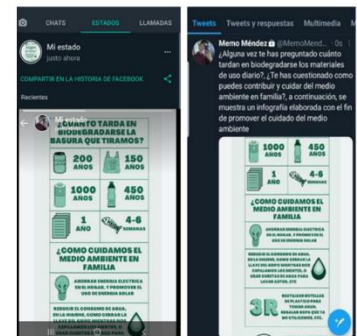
CHATS ESTADOS LLAMADAS

Mi estado
justo ahora

COMPARTIR EN LA HISTORIA DE FACEBOOK

Recientes

¿CUANTO TARDA EN BIODEGRADARSE LA BASURA QUE TIRAMOS?

200 AÑOS

150 AÑOS

1000 AÑOS

450 AÑOS

1 AÑO

4-6 SEMANAS

¿COMO CUIDAMOS EL MEDIO AMBIENTE EN FAMILIA

AHORRAR ENERGIA ELECTRICA EN EL HOGAR, Y PROMOVER EL USO DE ENERGIA SOLAR

REDUCIR EL CONSUMO DE AGUA, EN EL HOGAR, COMO CERRAR LA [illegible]

Tweets Tweets y respuestas Multimedia Me

Memo Méndez @MemoMend... · 0s
¿Alguna vez te has preguntado cuánto tardan en biodegradarse los materiales de uso diario?, ¿Te has cuestionado como puedes contribuir y cuidar del medio ambiente en familia?, a continuación, se muestra un infografía elaborada con el fin de promover el cuidado del medio ambiente

1000 AÑOS

450 AÑOS

1 AÑO

4-6 SEMANAS

¿COMO CUIDAMOS EL MEDIO AMBIENTE EN FAMILIA

AHORRAR ENERGIA ELECTRICA EN EL HOGAR, Y PROMOVER EL USO DE ENERGIA SOLAR

REDUCIR EL CONSUMO DE AGUA, EN EL HOGAR, COMO CERRAR LA LLAVE DEL GRIFO MIENTRAS NOS CEPILLAMOS LOS DIENTES, Y DEAR DUCHAS DE AGUA FRIA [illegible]

3R

RECICLAR BOTELLAS DE PLASTICO PARA TENER AGUA, REDUCIR BOLSAS DE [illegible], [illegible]